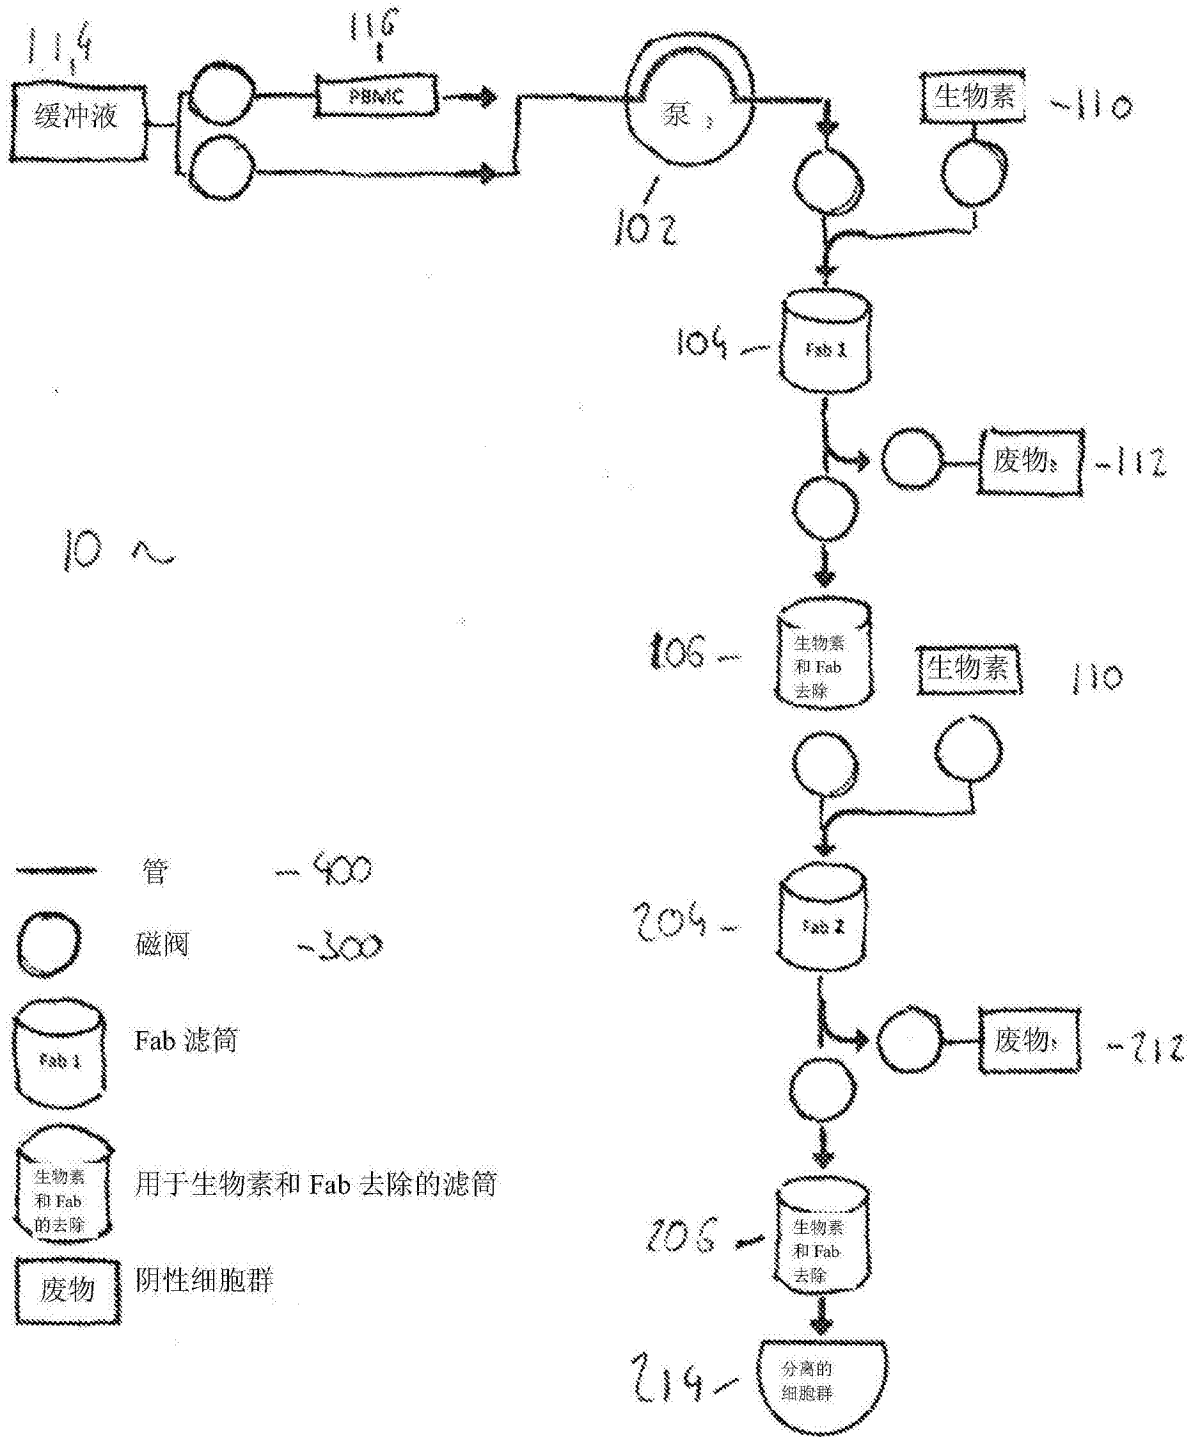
114
缓冲液

116
PBMC

泵
102

生物素 ~110

104 ~ Fab 1

废物 ~112

10 ~

106 ~ 生物素和Fab去除

生物素 110

204 ~ Fab 2

废物 ~212

206 ~ 生物素和Fab去除

214 ~ 分离的细胞群

管 ~400
磁阀 ~300
Fab 1 Fab 滤筒
生物素和Fab的去除 用于生物素和 Fab 去除的滤筒
废物 阴性细胞群